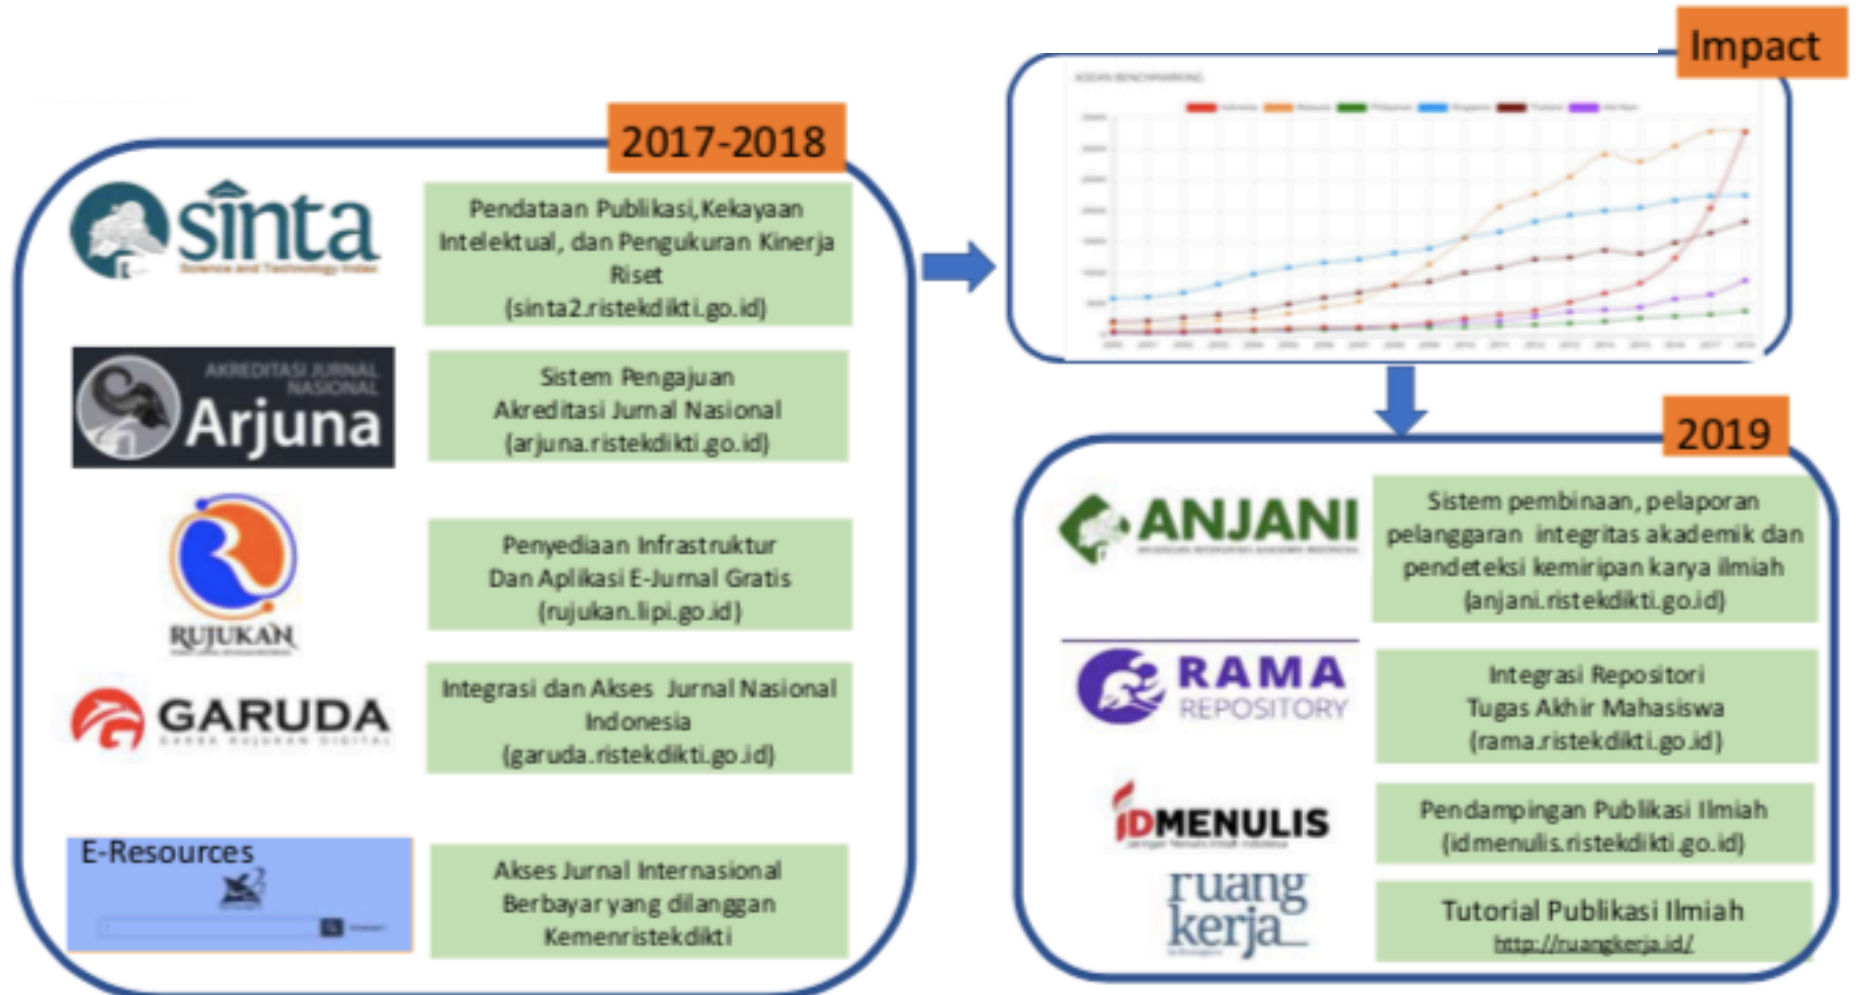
2017-2018

sinta
Science and Technology Index

Pendataan Publikasi, Kekayaan Intelektual, dan Pengukuran Kinerja Riset (sinta2.ristekdikti.go.id)

AKREDITASI JURNAL NASIONAL
Arjuna

Sistem Pengajuan Akreditasi Jurnal Nasional (arjuna.ristekdikti.go.id)

RUJUKAN

Penyediaan Infrastruktur Dan Aplikasi E-Jurnal Gratis (rujukan.lipi.go.id)

GARUDA
GARBA RUJUKAN DIGITAL

Integrasi dan Akses Jurnal Nasional Indonesia (garuda.ristekdikti.go.id)

E-Resources

Akses Jurnal Internasional Berbayar yang dilanggan Kemenristekdikti

Impact

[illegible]

2019

ANJANI

Sistem pembinaan, pelaporan pelanggaran integritas akademik dan pendeteksi kemiripan karya ilmiah (anjani.ristekdikti.go.id)

RAMA
REPOSITORY

Integrasi Repositori Tugas Akhir Mahasiswa (rama.ristekdikti.go.id)

IDMENULIS

Pendampingan Publikasi Ilmiah (idmenulis.ristekdikti.go.id)

ruang kerja

Tutorial Publikasi Ilmiah
http://ruangkerja.id/